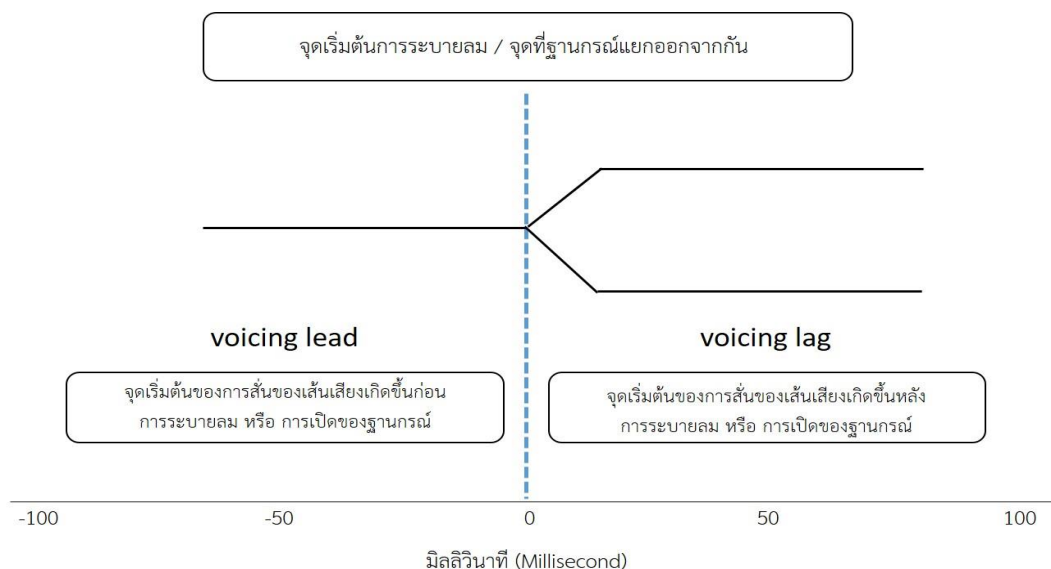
จุดเริ่มต้นการระบายลม / จุดที่ฐานกรณ์แยกออกจากกัน

voicing lead

voicing lag

จุดเริ่มต้นของการสั่นของเส้นเสียงเกิดขึ้นก่อน การระบายลม หรือ การเปิดของฐานกรณ์

จุดเริ่มต้นของการสั่นของเส้นเสียงเกิดขึ้นหลัง การระบายลม หรือ การเปิดของฐานกรณ์

-100
-50
0
50
100

มิลลิวินาที (Millisecond)